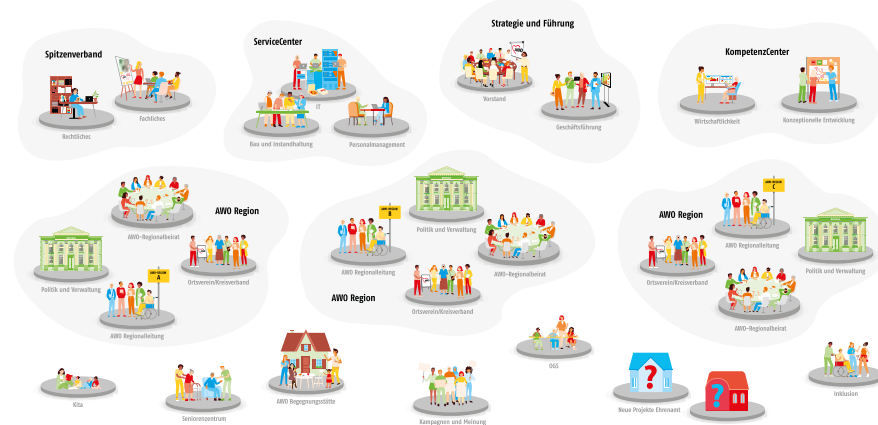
Spitzenverband

Rechtliches

Fachliches

ServiceCenter

IT

Bau und Instandhaltung

Personalmanagement

Strategie und Führung

Vorstand

Geschäftsführung

KompetenzCenter

Wirtschaftlichkeit

Konzeptionelle Entwicklung

AWO-Regionalbeirat

AWO Region

Politik und Verwaltung

Ortsverein/Kreisverband

AWO Regionalleitung

Politik und Verwaltung

AWO Regionalleitung

AWO-Regionalbeirat

AWO Region

Ortsverein/Kreisverband

AWO Region

AWO Regionalleitung

Politik und Verwaltung

Ortsverein/Kreisverband

AWO-Regionalbeirat

OGS

Kita

Seniorenzentrum

AWO Begegnungsstätte

Kampagnen und Meinung

Neue Projekte Ehrenamt

Inklusion